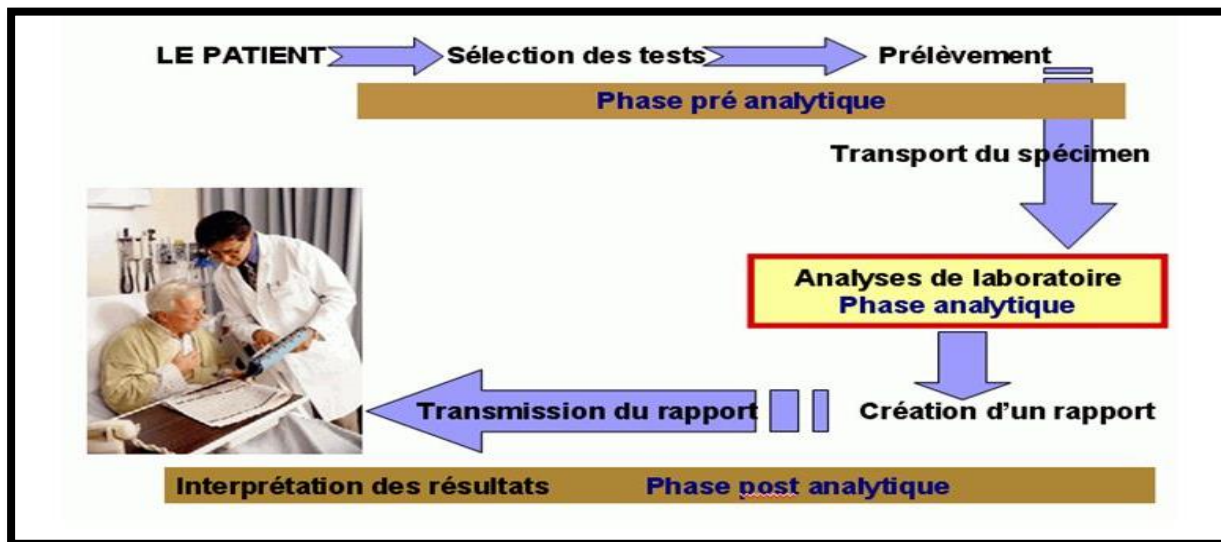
LE PATIENT
Sélection des tests
Prélèvement
Phase pré analytique
Transport du spécimen
Analyses de laboratoire
Phase analytique
Transmission du rapport
Création d'un rapport
Interprétation des résultats
Phase post analytique